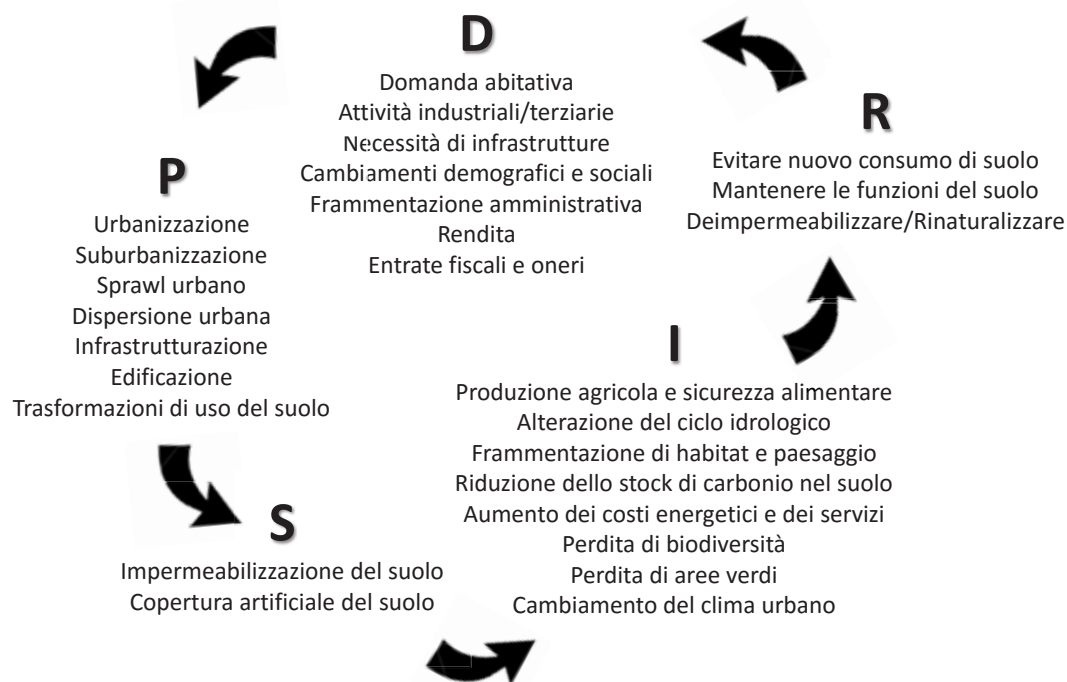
D

Domanda abitativa
Attività industriali/terziarie
Necessità di infrastrutture
Cambiamenti demografici e sociali
Frammentazione amministrativa
Rendita
Entrate fiscali e oneri

R

Evitare nuovo consumo di suolo
Mantenere le funzioni del suolo
Deimpermeabilizzare/Rinaturalizzare

P

Urbanizzazione
Suburbanizzazione
Sprawl urbano
Dispersione urbana
Infrastrutturazione
Edificazione
Trasformazioni di uso del suolo

I

Produzione agricola e sicurezza alimentare
Alterazione del ciclo idrologico
Frammentazione di habitat e paesaggio
Riduzione dello stock di carbonio nel suolo
Aumento dei costi energetici e dei servizi
Perdita di biodiversità
Perdita di aree verdi
Cambiamento del clima urbano

S

Impermeabilizzazione del suolo
Copertura artificiale del suolo